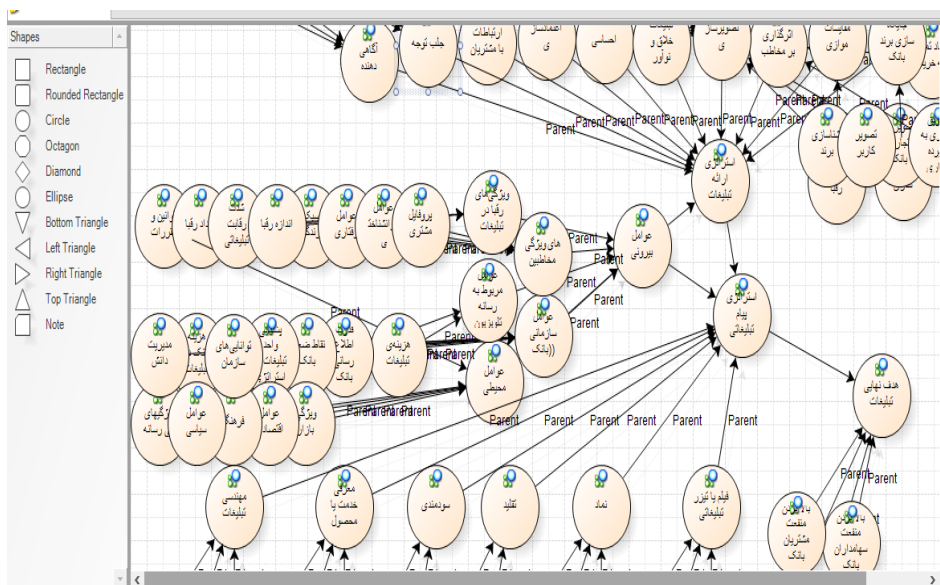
Shapes
Rectangle
Rounded Rectangle
Circle
Octagon
Diamond
Ellipse
Bottom Triangle
Left Triangle
Right Triangle
Top Triangle
Note

آگاهی دهنده
جلب توجه
ارتباطات با مشتریان
احساسی
خلاق و نوآور
اثرگذاری بر مخاطب
موازی
سازی برند بانک
شناسازی برند
تصویر کاربر
استراتژی ارائه تبلیغات
استراتژی پیام تبلیغاتی
هدف نهایی تبلیغات
ویژگی های رقبا در تبلیغات
های ویژگی مخاطبین
عوامل بیرونی
عوامل مربوط به رسانه تلویزیون
عوامل سازمانی (بانک)
عوامل محیطی
هزینه ی تبلیغات
رقابت تبلیغاتی
اندازه رقبا
عوامل رفتاری
پروفایل مشتری
مدیریت دانش
توانایی های سازمان
عوامل سیاسی
فرهنگ
عوامل اقتصادی
ویژگی بازار
مهندسی تبلیغات
معرفی خدمت یا محصول
سودمندی
تقلید
نماد
فیلم یا تیزر تبلیغاتی
منفعت مشتریان بانک
منفعت سهامداران بانک
Parent
Parent
Parent
Parent
Parent
Parent
Parent
Parent
Parent
Parent
Parent
Parent
Parent
Parent
Parent
Parent
Parent
Parent
Parent
Parent
Parent